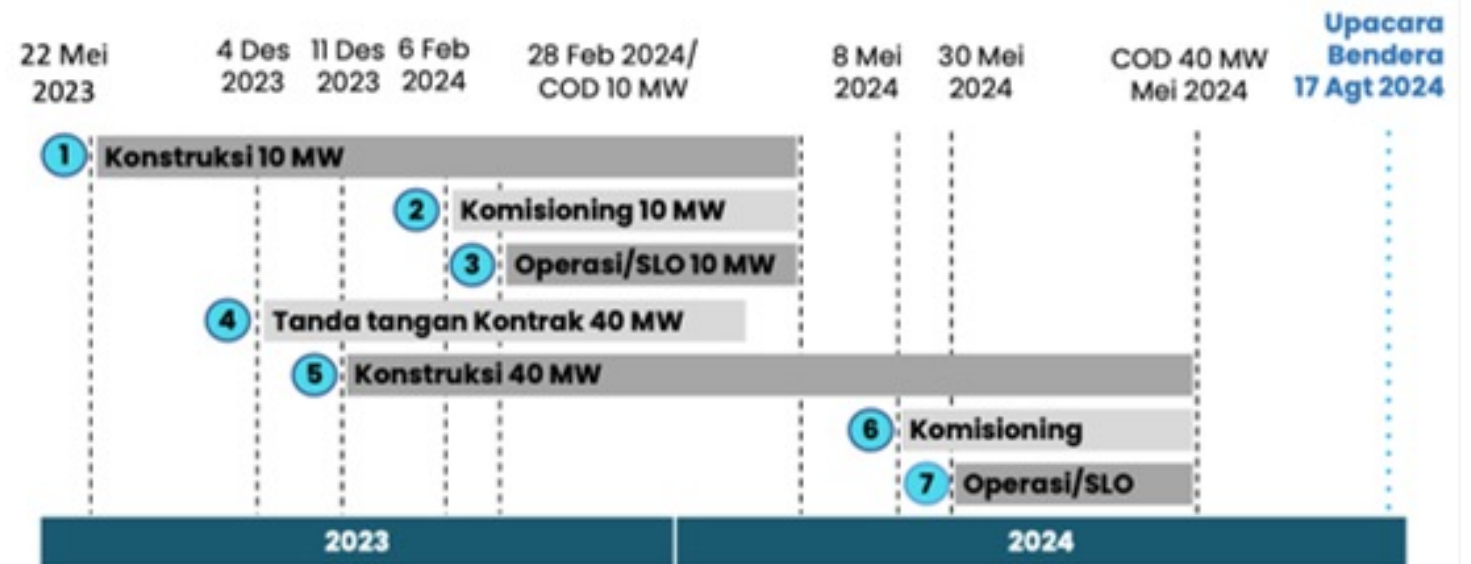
22 Mei 2023

4 Des 2023

11 Des 2023

6 Feb 2024

28 Feb 2024/ COD 10 MW

8 Mei 2024

30 Mei 2024

COD 40 MW Mei 2024

Upacara Bendera 17 Agt 2024

1 Konstruksi 10 MW

2 Komisioning 10 MW

3 Operasi/SLO 10 MW

4 Tanda tangan Kontrak 40 MW

5 Konstruksi 40 MW

6 Komisioning

7 Operasi/SLO

2023

2024